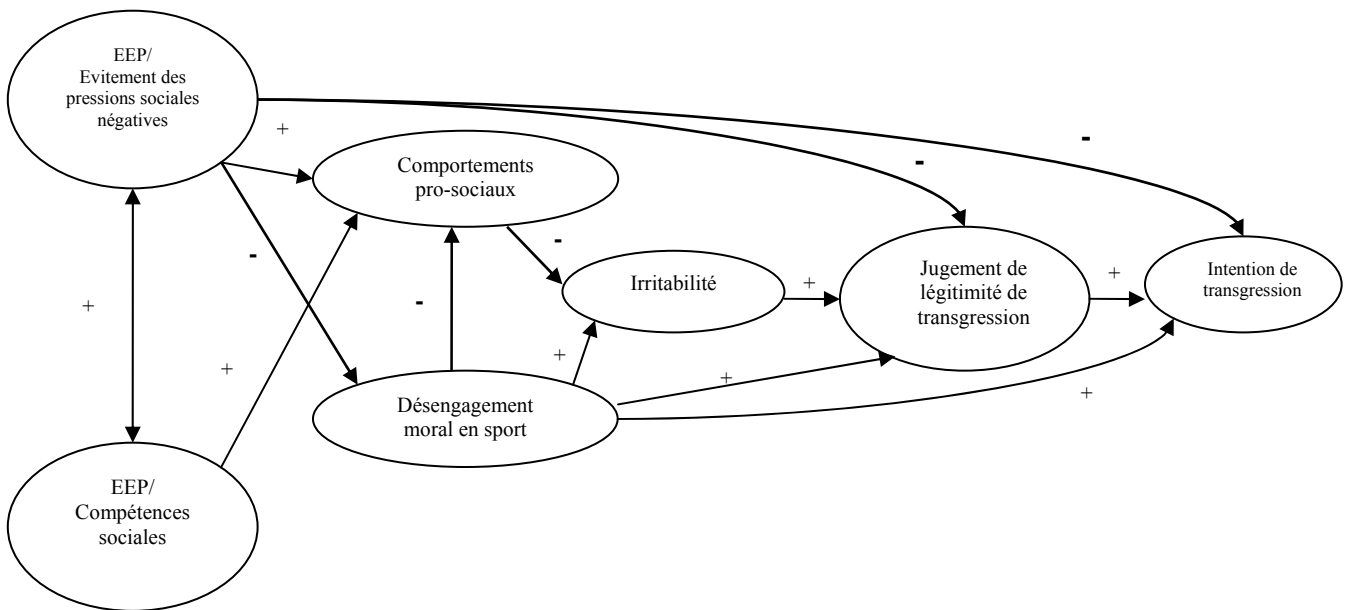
EEP/
Evitement des pressions sociales négatives

+

-

-

Comportements pro-sociaux

-

-

+

Irritabilité

+

Jugement de légitimité de transgression

+

Intention de transgression

-

+

+

+

Désengagement moral en sport

+

EEP/
Compétences sociales